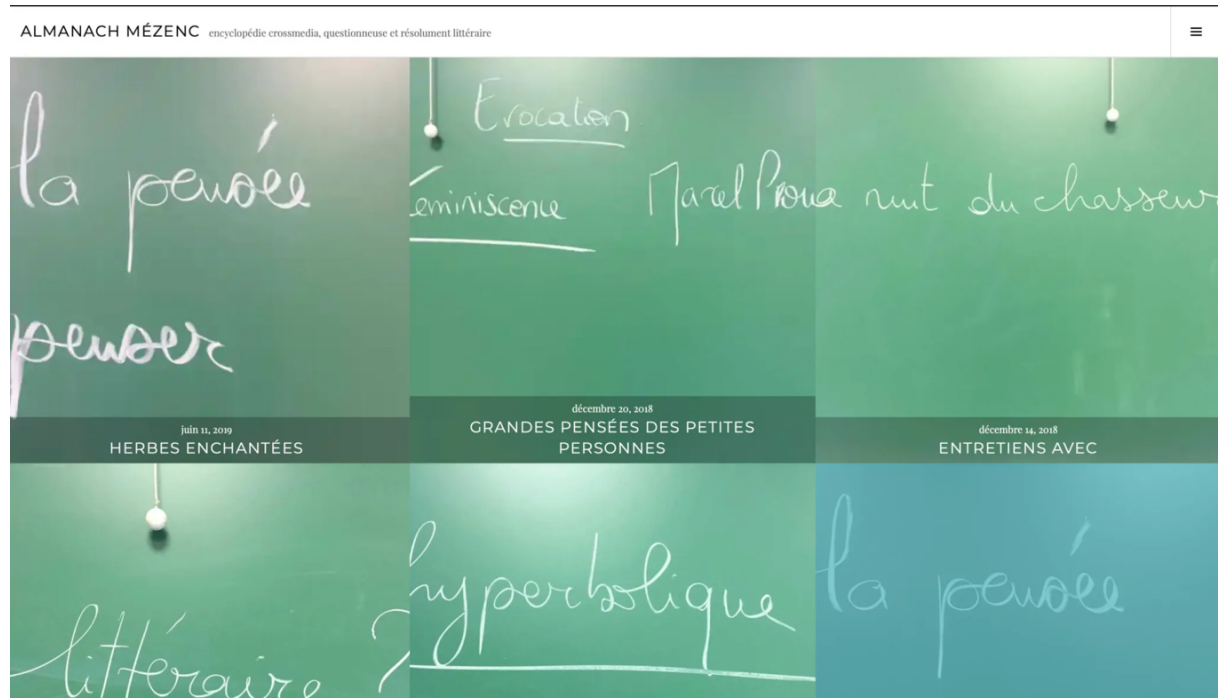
ALMANACH MÉZENC encyclopédie crossmedia, questionneuse et résolument littéraire

≡

la pensée

penser

juin 11, 2019
HERBES ENCHANTÉES

Evocation

éminiscence

Marcel Proust

décembre 20, 2018
GRANDES PENSÉES DES PETITES PERSONNES

nuit du chasseur

décembre 14, 2018
ENTRETIENS AVEC

littéraire ?

hyperbolique

la pensée